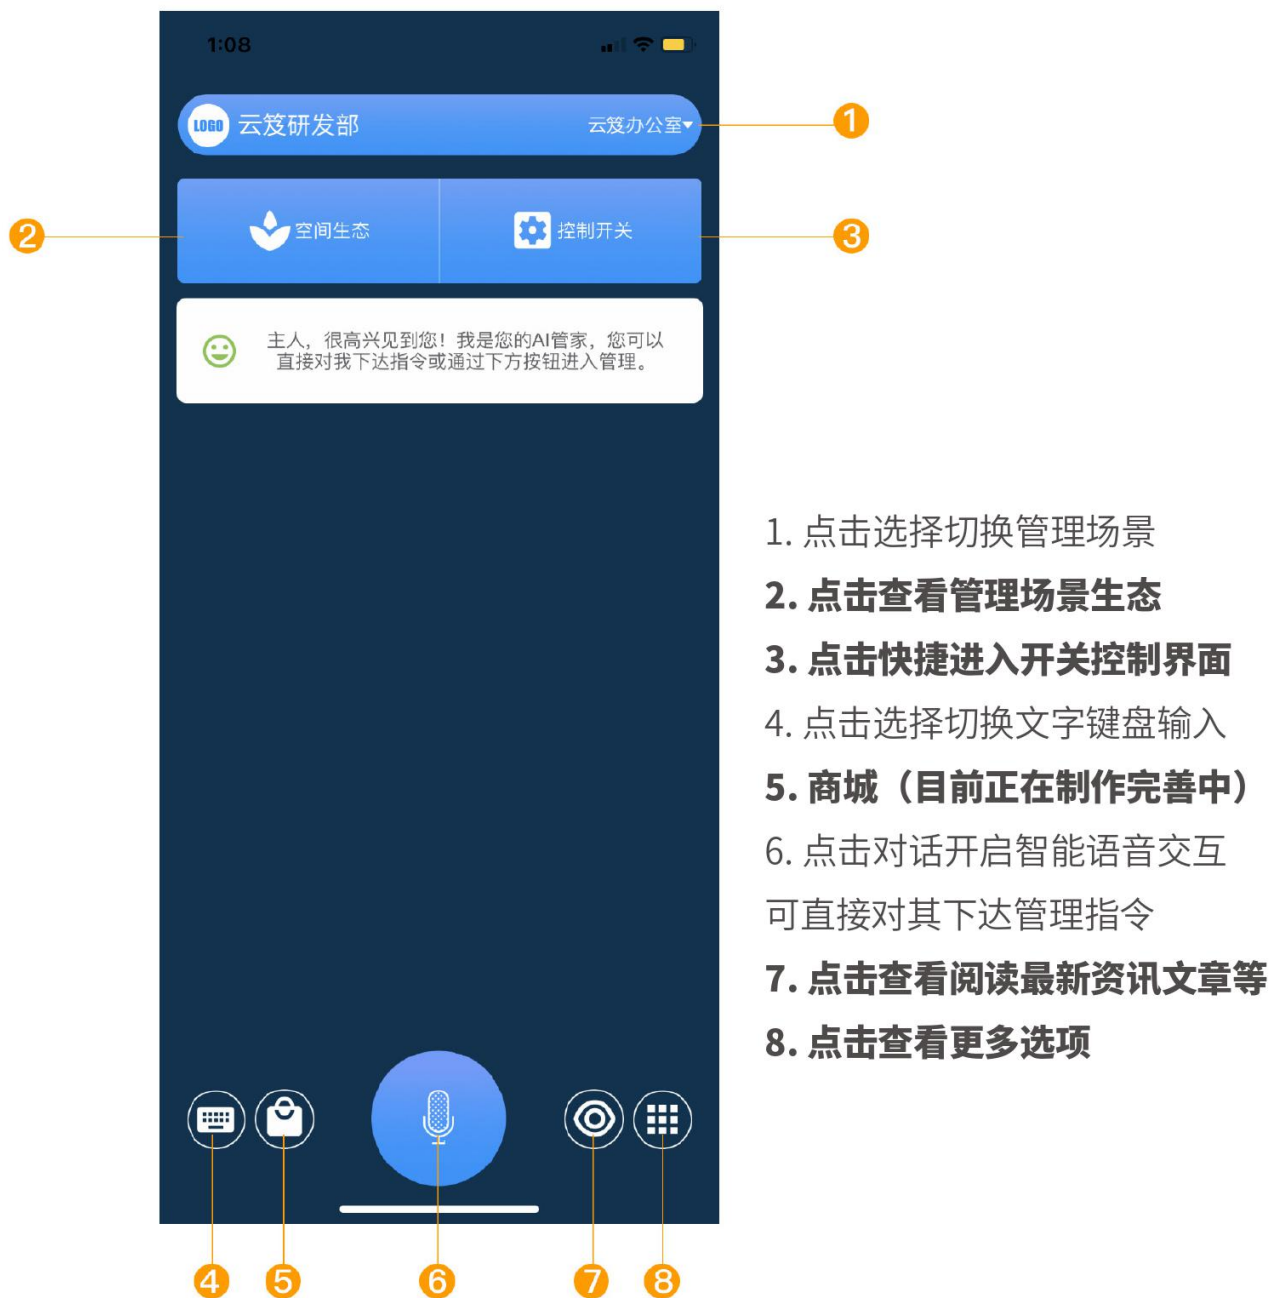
1:08

LOGO 云笺研发部 云笺办公室

1

2

空间生态

控制开关

3

主人，很高兴见到您！我是您的AI管家，您可以直接对我下达指令或通过下方按钮进入管理。

1. 点击选择切换管理场景

2. 点击查看管理场景生态

3. 点击快捷进入开关控制界面

4. 点击选择切换文字键盘输入

5. 商城（目前正在制作完善中）

6. 点击对话开启智能语音交互
可直接对其下达管理指令

7. 点击查看阅读最新资讯文章等

8. 点击查看更多选项

4 5 6 7 8